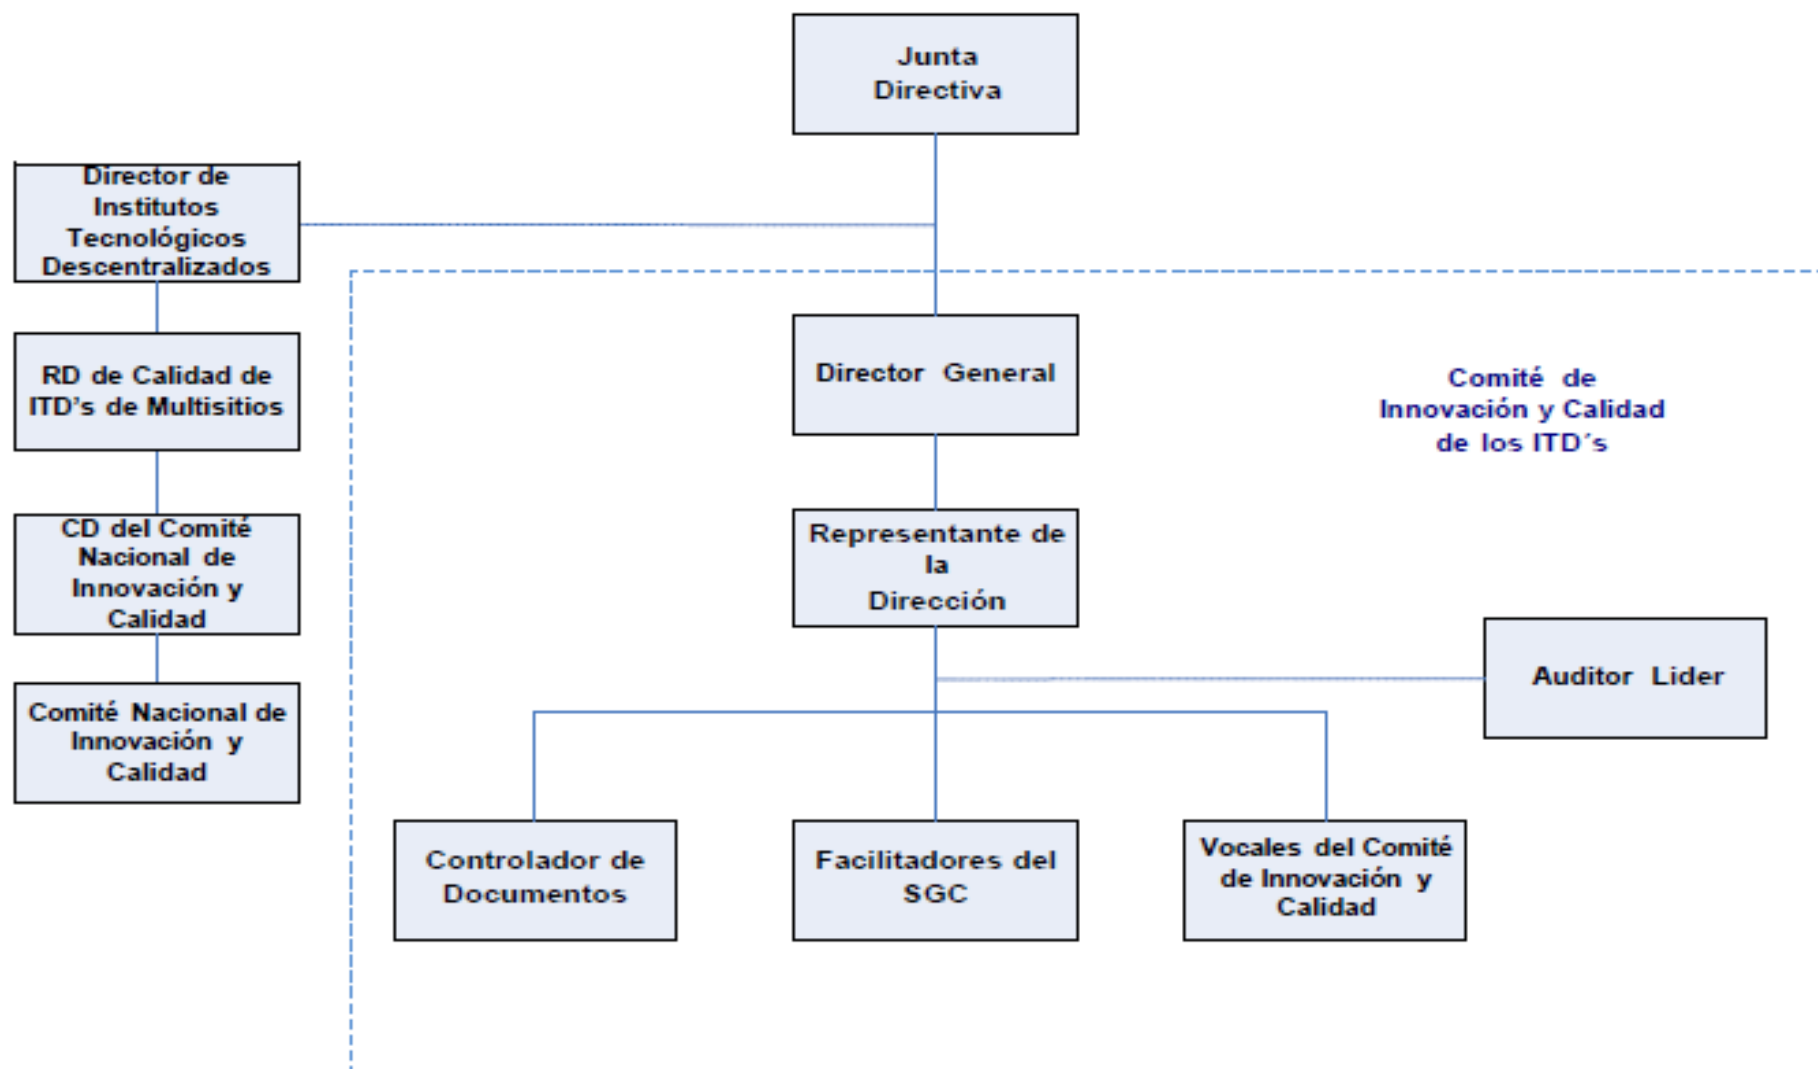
Junta Directiva

Director de Institutos Tecnológicos Descentralizados

RD de Calidad de ITD's de Multisitios

CD del Comité Nacional de Innovación y Calidad

Comité Nacional de Innovación y Calidad

Director General

Comité de Innovación y Calidad de los ITD´s

Representante de la Dirección

Auditor Lider

Controlador de Documentos

Facilitadores del SGC

Vocales del Comité de Innovación y Calidad